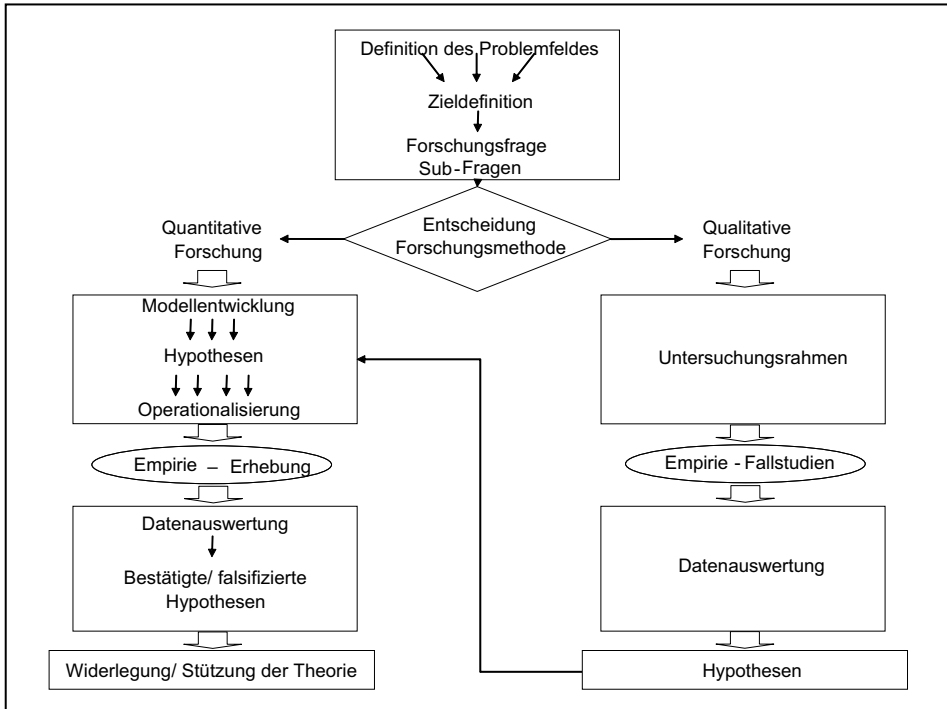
Definition des Problemfeldes

Zieldefinition

Forschungsfrage
Sub-Fragen

Quantitative Forschung

Entscheidung Forschungsmethode

Qualitative Forschung

Modellentwicklung

Hypothesen

Operationalisierung

Empirie – Erhebung

Datenauswertung

Bestätigte/ falsifizierte Hypothesen

Widerlegung/ Stützung der Theorie

Untersuchungsrahmen

Empirie - Fallstudien

Datenauswertung

Hypothesen